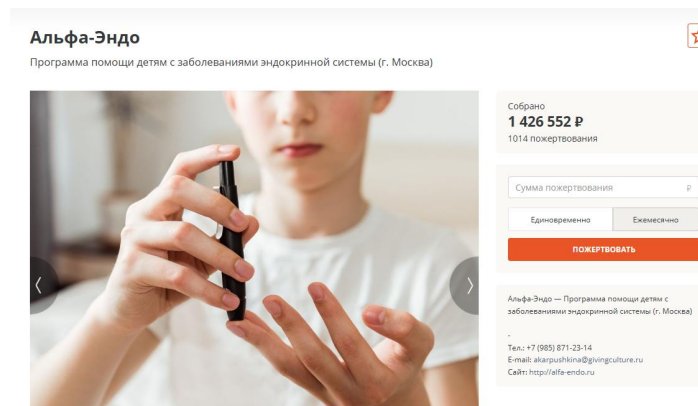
Альфа-Эндо

Программа помощи детям с заболеваниями эндокринной системы (г. Москва)

Собрано
1 426 552 ₽
1014 пожертвования

Сумма пожертвования ₽

Единовременно | Ежемесячно

ПОЖЕРТВОВАТЬ

Альфа-Эндо — Программа помощи детям с заболеваниями эндокринной системы (г. Москва)

-
Тел.: +7 (985) 871-23-14
E-mail: akarpushkina@givingculture.ru
Сайт: http://alfa-endo.ru